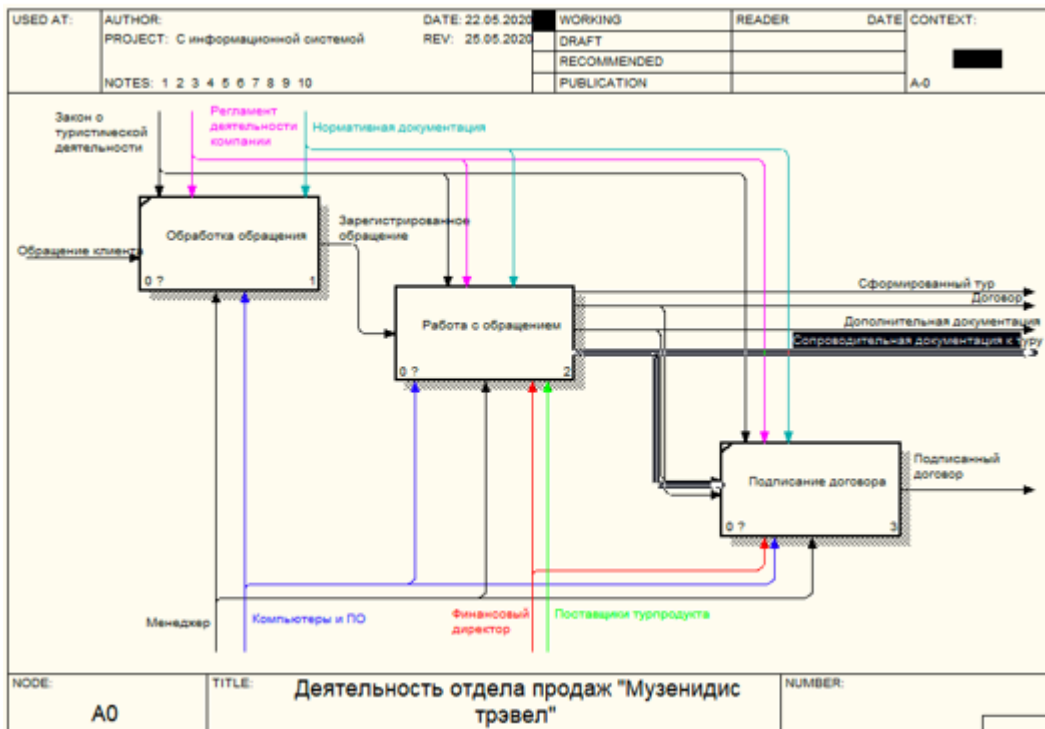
| USED AT: | AUTHOR: PROJECT: С информационной системой NOTES: 1 2 3 4 5 6 7 8 9 10 | DATE: 22.05.2020 REV: 25.05.2020 | WORKING DRAFT RECOMMENDED PUBLICATION | READER | DATE | CONTEXT: A-0 |
|---|---|---|---|---|---|---|

Закон о туристической деятельности

Регламент деятельности компании

Нормативная документация

Обращение клиента

Обработка обращения
0 ? 1

Зарегистрированное обращение

Работа с обращением
0 ? 2

Сформированный тур

Договор

Дополнительная документация

Сопроводительная документация к туру

Подписание договора
0 ? 3

Подписанный договор

Менеджер

Компьютеры и ПО

Финансовый директор

Поставщики турпродукта

| NODE: A0 | TITLE: Деятельность отдела продаж "Музенидис трэвел" | NUMBER: |
|---|---|---|